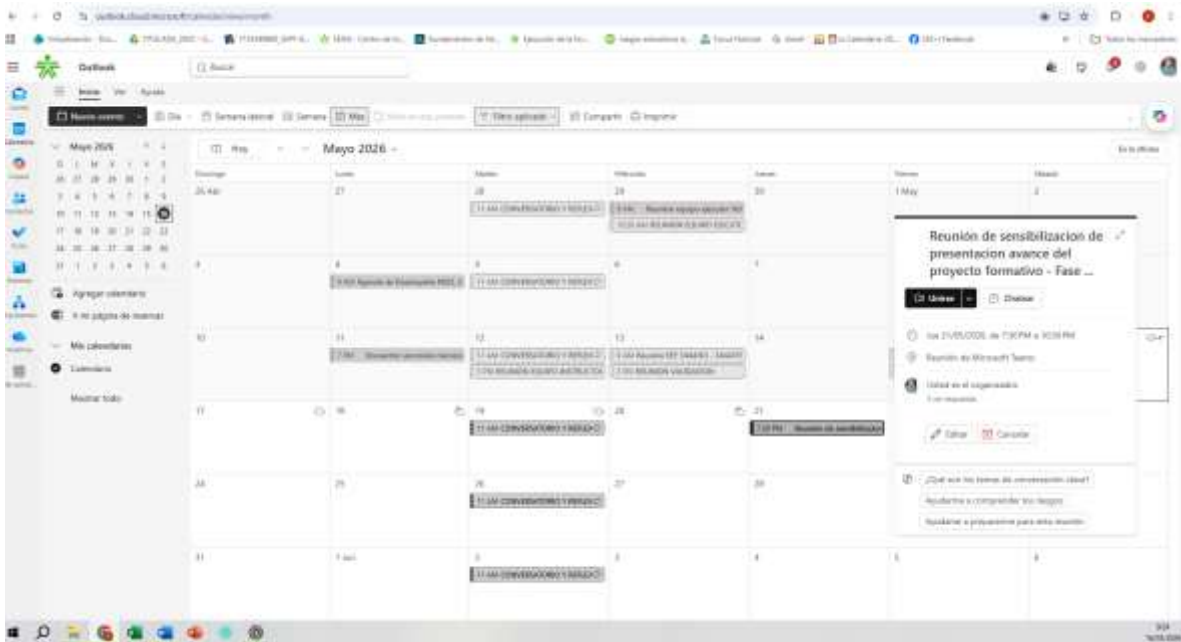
Outlook

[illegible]

Inicio Ver Ayuda

Nuevo evento

Día Semana laboral Semana Mes

Filtro aplicado

Compartir Imprimir

Mayo 2026

Hoy

Mayo 2026

Domingo | Lunes | Martes | Miércoles | Jueves | Viernes | Sábado

26 Abr | 27 | 28 | 29 | 30 | 1 May | 2

11 AM CONVERSATORIO Y REFLEX

4 | 5 | 6 | 7

11 AM CONVERSATORIO Y REFLEX

10 | 11 | 12 | 13 | 14

11 AM CONVERSATORIO Y REFLEX

17 | 18 | 19 | 20 | 21

11 AM CONVERSATORIO Y REFLEX

7:30 PM Reunión de sensibilizacion

24 | 25 | 26 | 27 | 28

11 AM CONVERSATORIO Y REFLEX

31 | 1 Jun | 2 | 3 | 4 | 5 | 6

11 AM CONVERSATORIO Y REFLEX

Agregar calendario

Mis calendarios

Calendario

Mostrar todo

Reunión de sensibilizacion de presentacion avance del proyecto formativo - Fase ...

Unirse

Chatear

Reunión de Microsoft Teams

Editar

Cancelar

¿Qué son los temas de conversación clave?

Ayudarme a comprender los riesgos

Ayudarme a prepararme para esta reunión